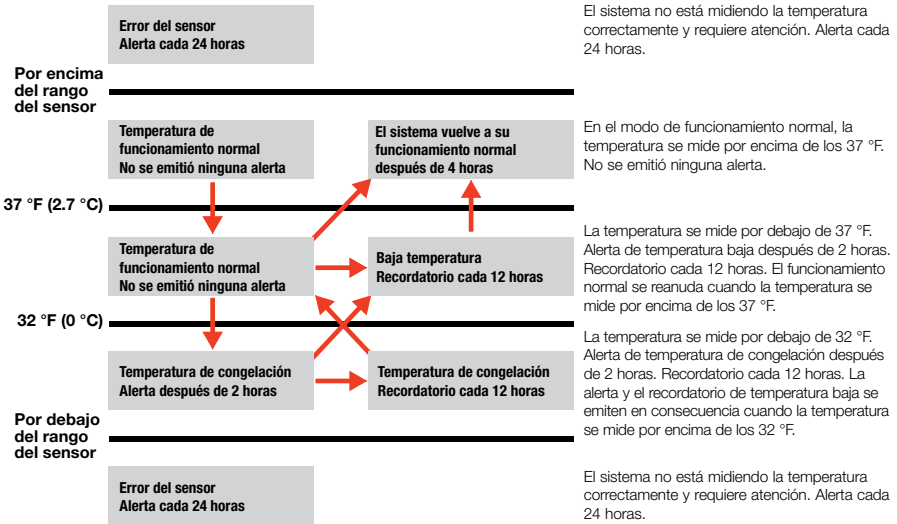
Error del sensor
Alerta cada 24 horas

El sistema no está midiendo la temperatura correctamente y requiere atención. Alerta cada 24 horas.

Por encima del rango del sensor

Temperatura de funcionamiento normal
No se emitió ninguna alerta

El sistema vuelve a su funcionamiento normal después de 4 horas

En el modo de funcionamiento normal, la temperatura se mide por encima de los 37 °F. No se emitió ninguna alerta.

37 °F (2.7 °C)

Temperatura de funcionamiento normal
No se emitió ninguna alerta

Baja temperatura
Recordatorio cada 12 horas

La temperatura se mide por debajo de 37 °F. Alerta de temperatura baja después de 2 horas. Recordatorio cada 12 horas. El funcionamiento normal se reanuda cuando la temperatura se mide por encima de los 37 °F.

32 °F (0 °C)

Temperatura de congelación
Alerta después de 2 horas

Temperatura de congelación
Recordatorio cada 12 horas

La temperatura se mide por debajo de 32 °F. Alerta de temperatura de congelación después de 2 horas. Recordatorio cada 12 horas. La alerta y el recordatorio de temperatura baja se emiten en consecuencia cuando la temperatura se mide por encima de los 32 °F.

Por debajo del rango del sensor

Error del sensor
Alerta cada 24 horas

El sistema no está midiendo la temperatura correctamente y requiere atención. Alerta cada 24 horas.